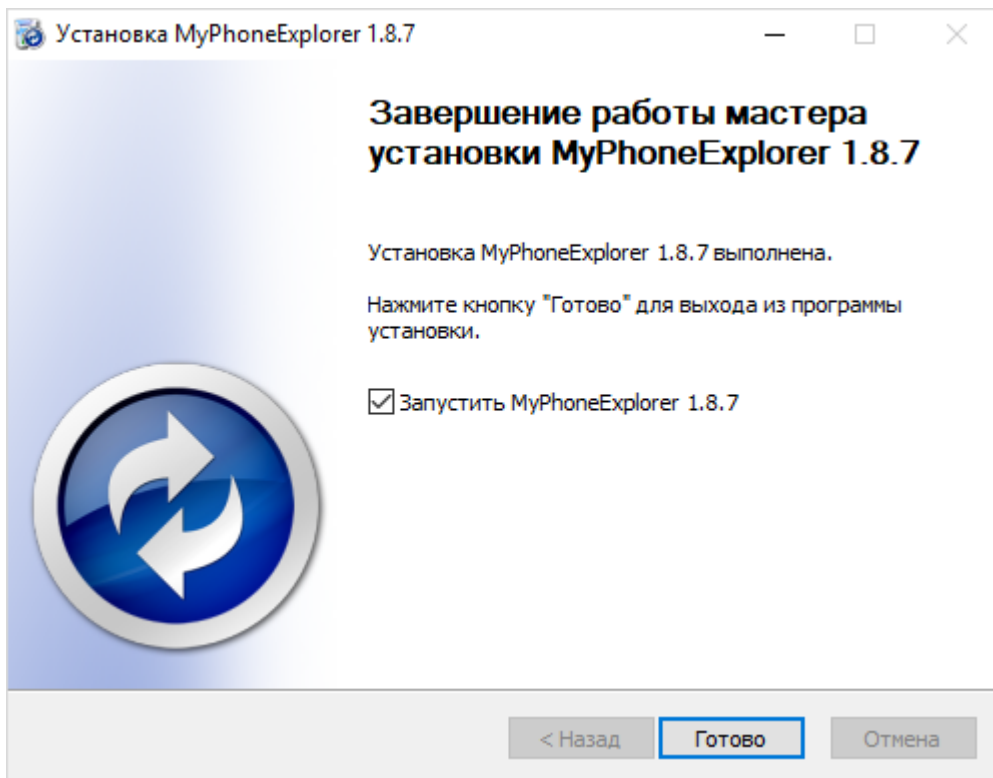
Установка MyPhoneExplorer 1.8.7

Завершение работы мастера установки MyPhoneExplorer 1.8.7

Установка MyPhoneExplorer 1.8.7 выполнена.

Нажмите кнопку "Готово" для выхода из программы установки.

Запустить MyPhoneExplorer 1.8.7

< Назад
Готово
Отмена